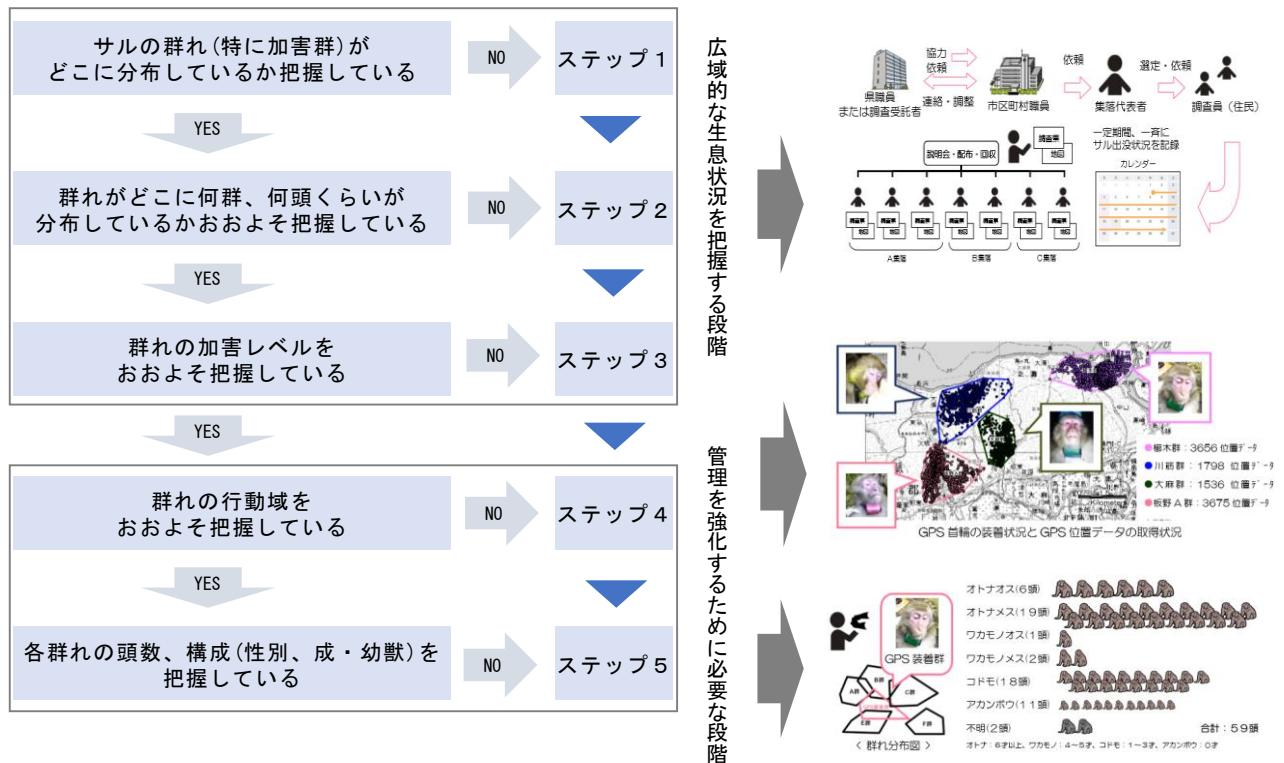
サルの群れ(特に加害群)がどこに分布しているか把握している

NO

ステップ１

YES

群れがどこに何群、何頭くらいが分布しているかおおよそ把握している

NO

ステップ２

YES

群れの加害レベルをおおよそ把握している

NO

ステップ３

YES

群れの行動域をおおよそ把握している

NO

ステップ４

YES

各群れの頭数、構成(性別、成・幼獣)を把握している

NO

ステップ５

広域的な生息状況を把握する段階

管理を強化するために必要な段階

県職員または調査受託者

協力依頼

連絡・調整

市区町村職員

依頼

集落代表者

選定・依頼

調査員（住民）

説明会・配布・回収

調査票

地図

一定期間、一斉にサル出没状況を記録

カレンダー

A集落

B集落

C集落

栃木群：3656 位置データ

川筋群：1798 位置データ

大麻群：1536 位置データ

板野Ａ群：3675 位置データ

GPS 首輪の装着状況と GPS 位置データの取得状況

オトナオス(6頭)

オトナメス(１９頭)

ワカモノオス(１頭)

ワカモノメス(２頭)

コドモ(１８頭)

アカンボウ(１１頭)

不明(２頭)

合計：５９頭

GPS 装着群

A群

B群

C群

E群

F群

＜ 群れ分布図 ＞

オトナ：6才以上、ワカモノ：4～5才、コドモ：1～3才、アカンボウ：0才